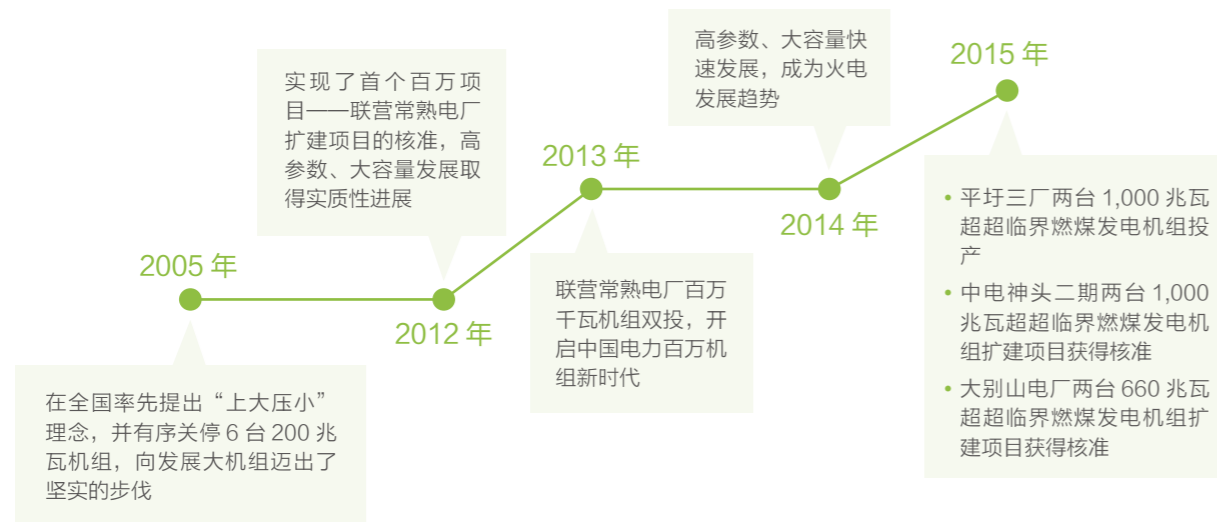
2005 年

在全国率先提出“上大压小”理念，并有序关停 6 台 200 兆瓦机组，向发展大机组迈出了坚实的步伐

实现了首个百万项目——联营常熟电厂扩建项目的核准，高参数、大容量发展取得实质性进展

2012 年

2013 年

联营常熟电厂百万千瓦机组双投，开启中国电力百万机组新时代

高参数、大容量快速发展，成为火电发展趋势

2014 年

2015 年

• 平圩三厂两台 1,000 兆瓦超超临界燃煤发电机组投产
• 中电神头二期两台 1,000 兆瓦超超临界燃煤发电机组扩建项目获得核准
• 大别山电厂两台 660 兆瓦超超临界燃煤发电机组扩建项目获得核准